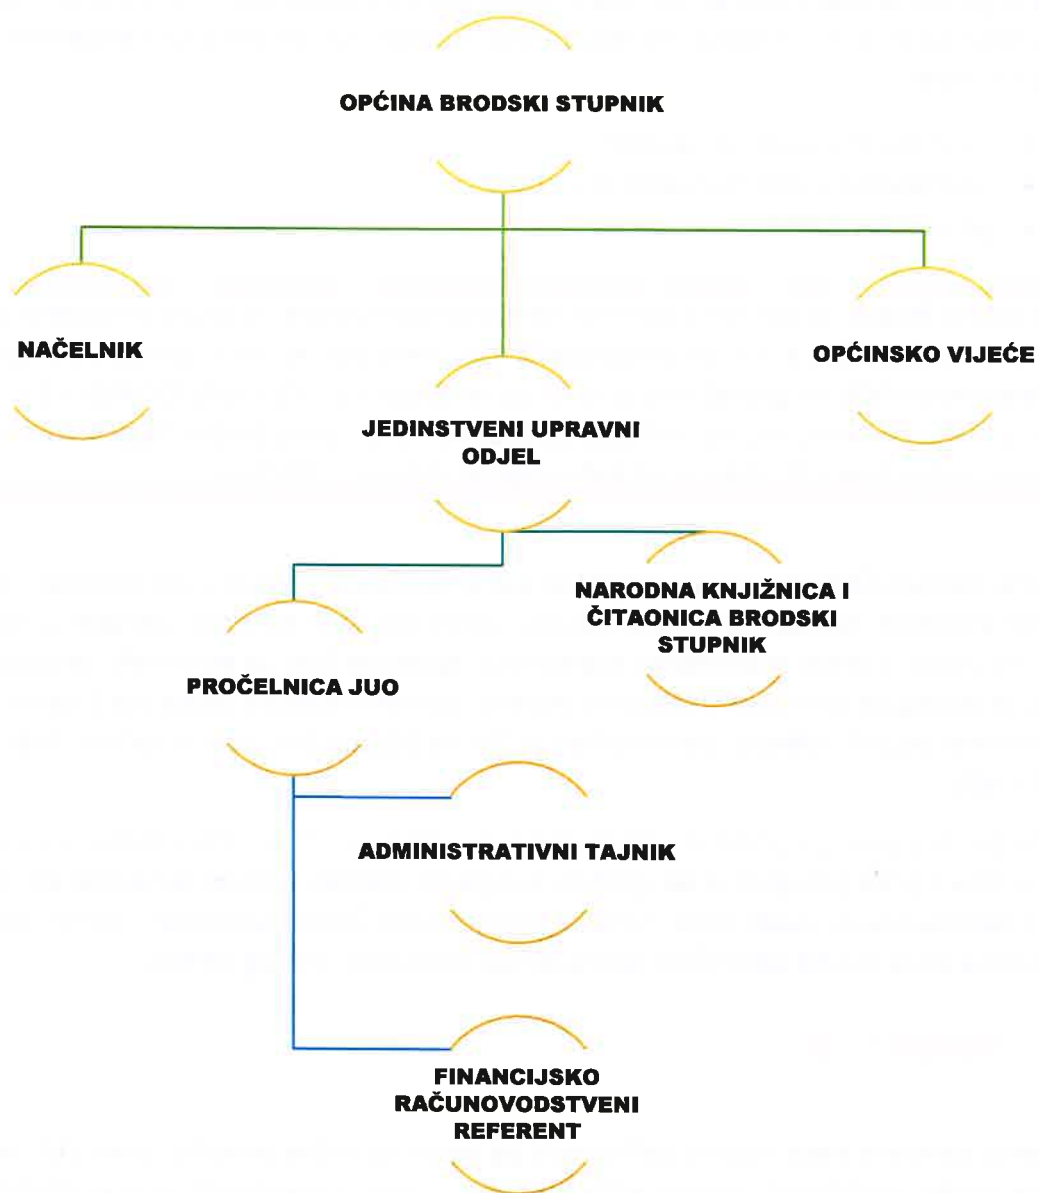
OPĆINA BRODSKI STUPNIK

NAČELNIK

JEDINSTVENI UPRAVNI ODJEL

OPĆINSKO VIJEĆE

NARODNA KNJIŽNICA I ČITAONICA BRODSKI STUPNIK

PROČELNICA JUO

ADMINISTRATIVNI TAJNIK

FINANCIJSKO RAČUNOVODSTVENI REFERENT